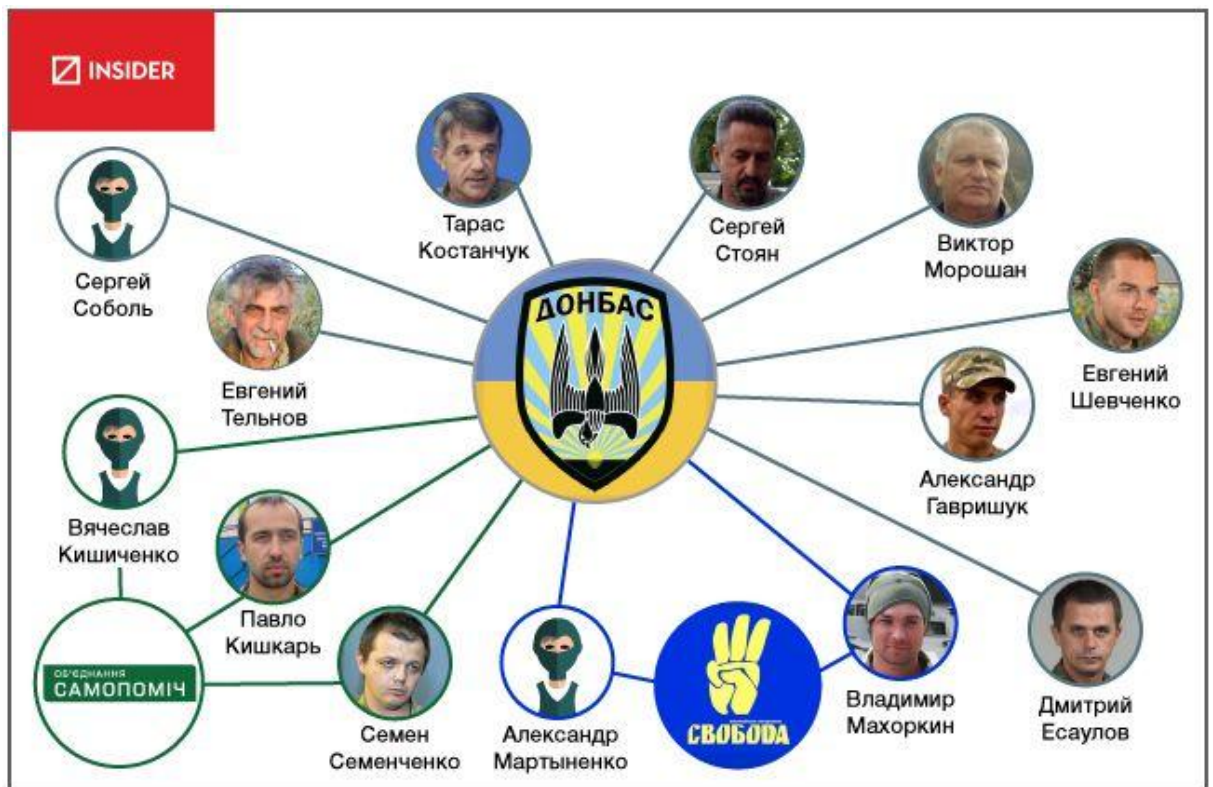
INSIDER

Тарас Костанчук

Сергей Стоян

Виктор Морошан

Сергей Соболь

Евгений Тельнов

ДОНБАС

Евгений Шевченко

Александр Гавришук

Вячеслав Кишиченко

Павло Кишкарь

об'єднання САМОПОМІЧ

Семен Семенченко

Александр Мартыненко

СВОБОДА

Владимир Махоркин

Дмитрий Есаулов